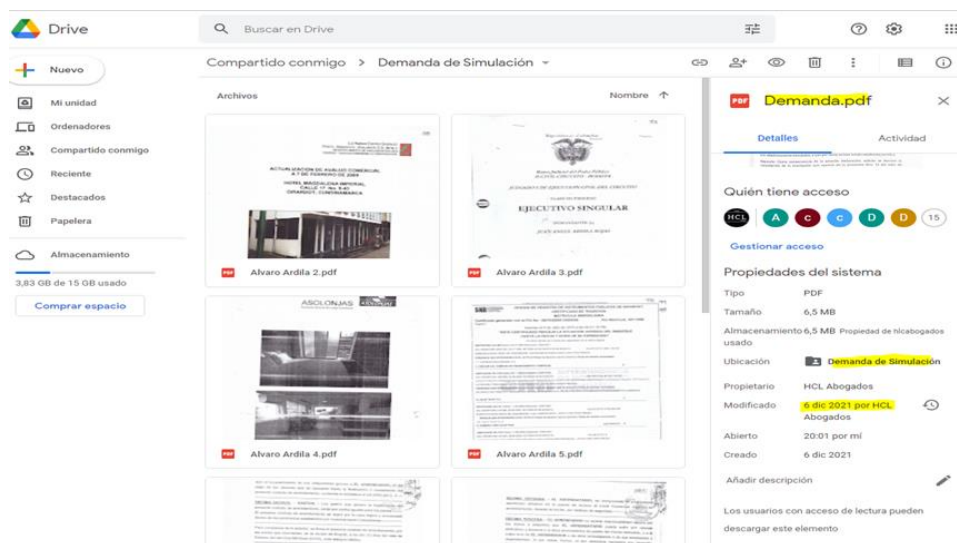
Drive

Buscar en Drive

Nuevo

Mi unidad

Ordenadores

Compartido conmigo

Reciente

Destacados

Papelera

Almacenamiento

3,83 GB de 15 GB usado

Comprar espacio

Compartido conmigo > Demanda de Simulación

Archivos

Nombre ↑

ACTUALIZACION DE AVALUO COMERCIAL A 7 DE FEBRERO DE 2009

HOTEL MAGDALENA IMPERIAL CALLE 17 No. 9-43 GIRARDOT, CUNDINAMARCA

Alvaro Ardila 2.pdf

EJECUTIVO SINGULAR

Alvaro Ardila 3.pdf

ASOLONJAS

Alvaro Ardila 4.pdf

Alvaro Ardila 5.pdf

Demanda.pdf

Detalles

Actividad

Quién tiene acceso

HCL A C C D D 15

Gestionar acceso

Propiedades del sistema

Tipo PDF

Tamaño 6,5 MB

Almacenamiento usado 6,5 MB Propiedad de hlcabogados

Ubicación Demanda de Simulación

Propietario HCL Abogados

Modificado 6 dic 2021 por HCL Abogados

Abierto 20:01 por mí

Creado 6 dic 2021

Añadir descripción

Los usuarios con acceso de lectura pueden descargar este elemento